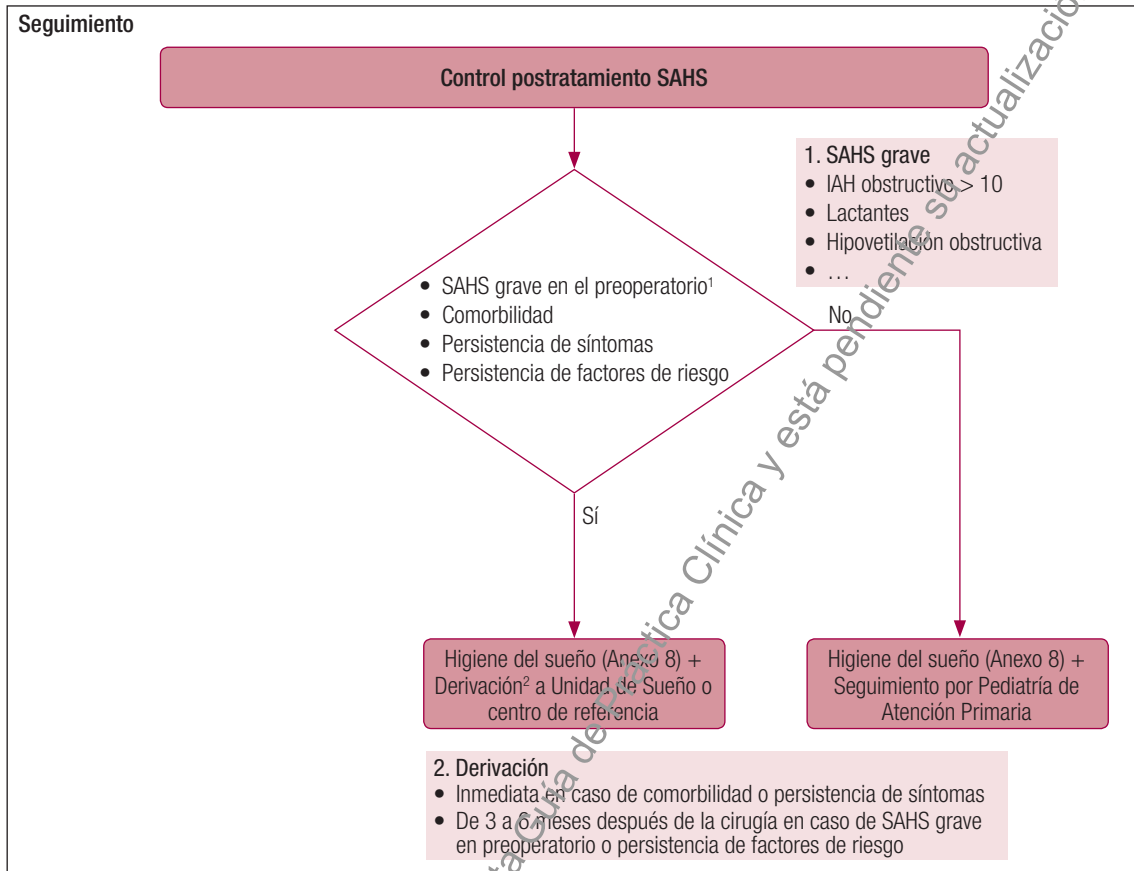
Seguimiento

Control postratamiento SAHS

1. SAHS grave
• IAH obstructivo > 10
• Lactantes
• Hipoventilación obstructiva
• …

• SAHS grave en el preoperatorio¹
• Comorbilidad
• Persistencia de síntomas
• Persistencia de factores de riesgo

No

Sí

Higiene del sueño (Anexo 8) + Derivación² a Unidad de Sueño o centro de referencia

Higiene del sueño (Anexo 8) + Seguimiento por Pediatría de Atención Primaria

2. Derivación
• Inmediata en caso de comorbilidad o persistencia de síntomas
• De 3 a 6 meses después de la cirugía en caso de SAHS grave en preoperatorio o persistencia de factores de riesgo

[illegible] Guía de Práctica Clínica y está pendiente su actualizació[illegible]